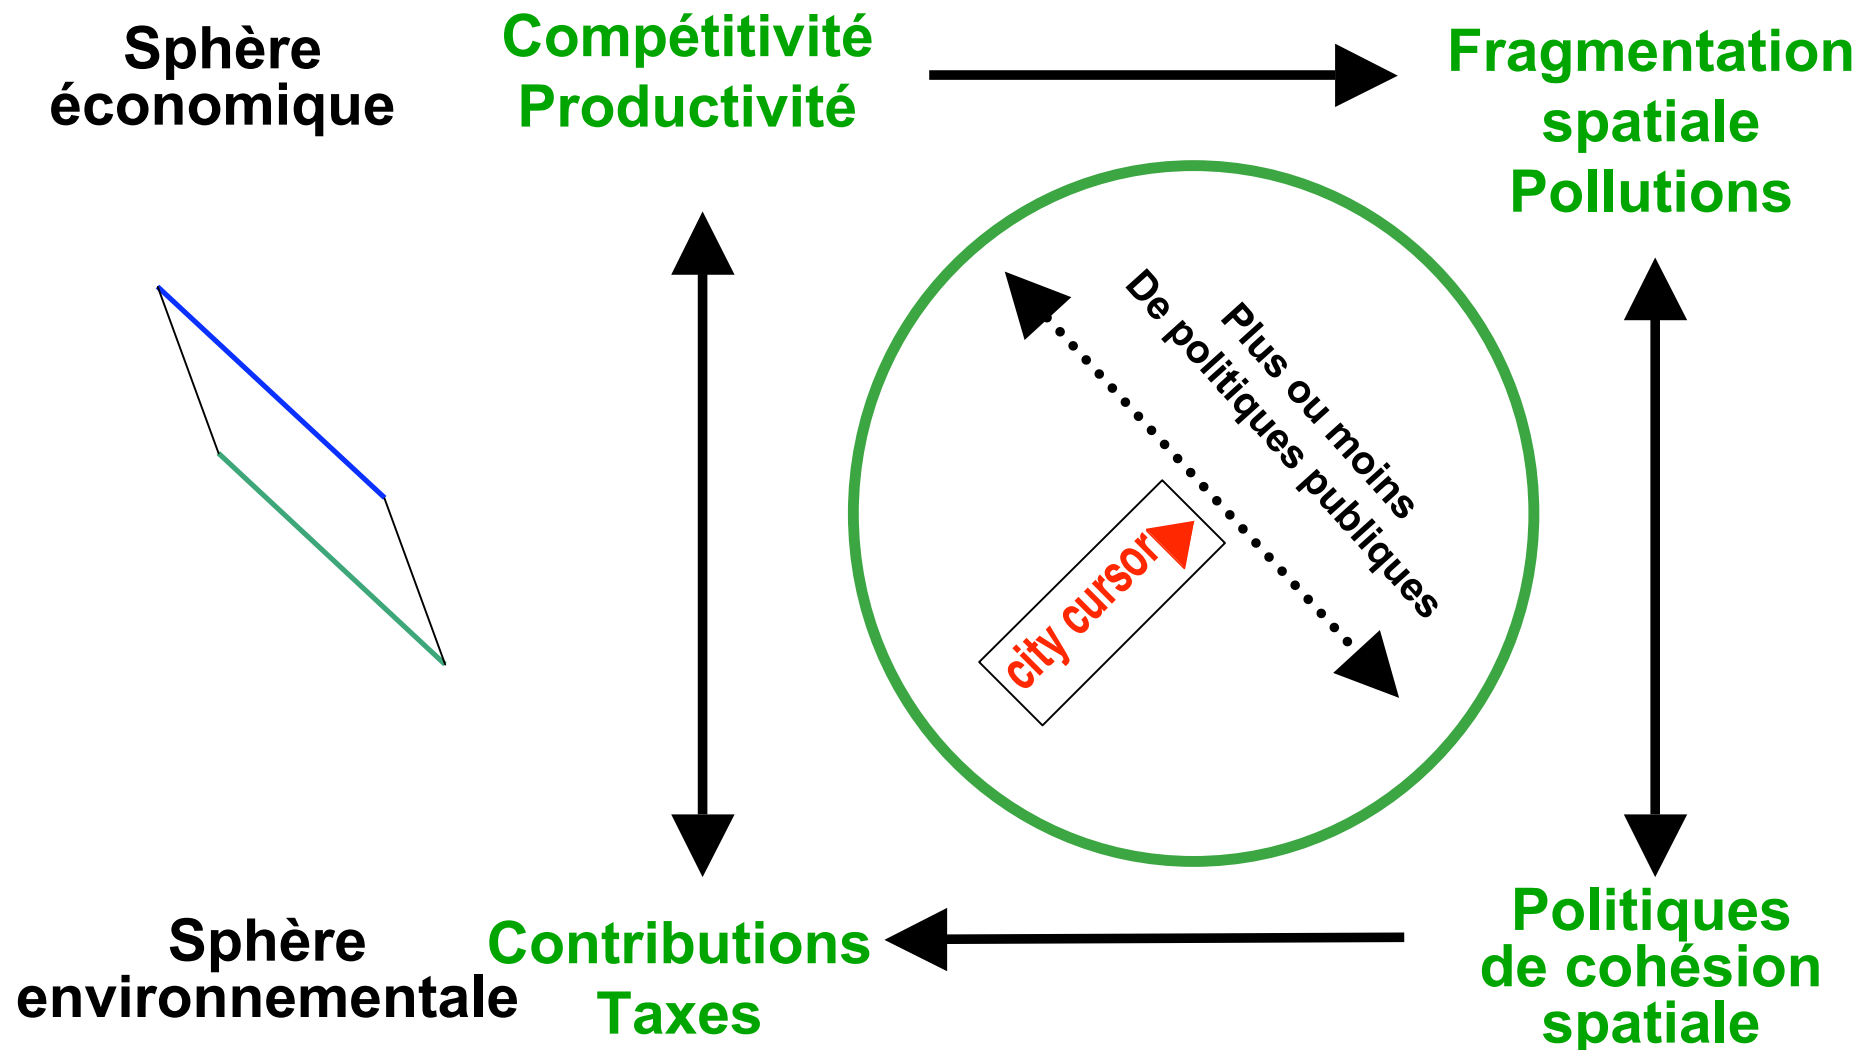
Sphère économique

Compétitivité Productivité

Fragmentation spatiale Pollutions

Plus ou moins De politiques publiques

city cursor

Sphère environnementale

Contributions Taxes

Politiques de cohésion spatiale